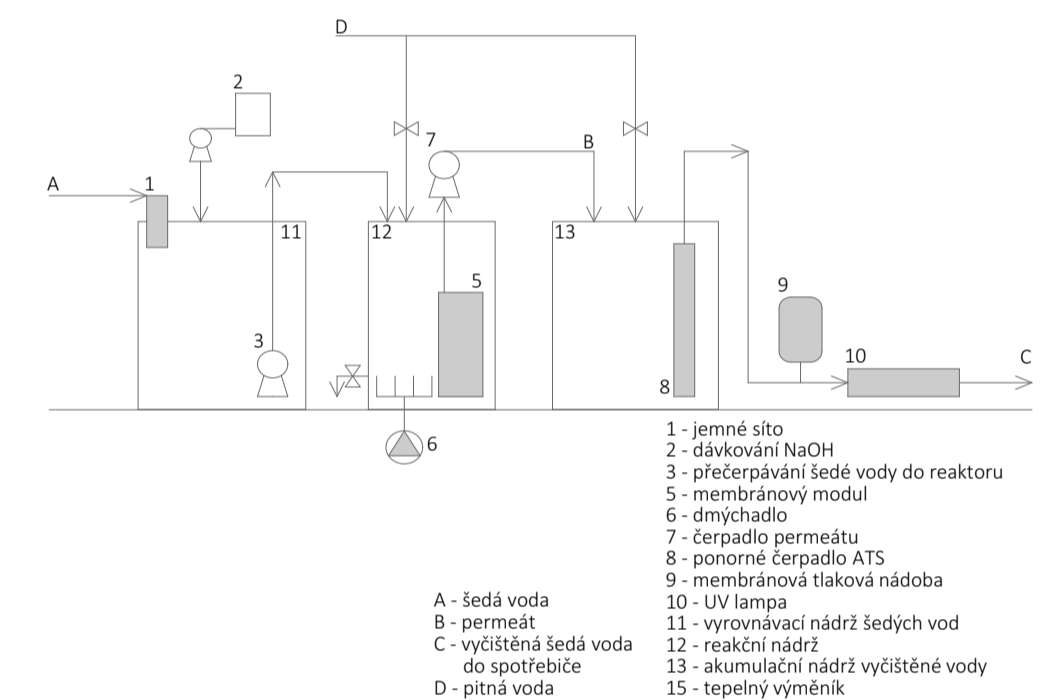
D

2

7

B

A

1

11

12

13

5

9

3

10

C

8

6

1 - jemné síto
2 - dávkování NaOH
3 - přečerpávání šedé vody do reaktoru
5 - membránový modul
6 - dmýchadlo
7 - čerpadlo permeátu
8 - ponorné čerpadlo ATS
9 - membránová tlaková nádoba
10 - UV lampa
11 - vyrovnávací nádrž šedých vod
12 - reakční nádrž
13 - akumulační nádrž vyčištěné vody
15 - tepelný výměník

A - šedá voda
B - permeát
C - vyčištěná šedá voda do spotřebiče
D - pitná voda